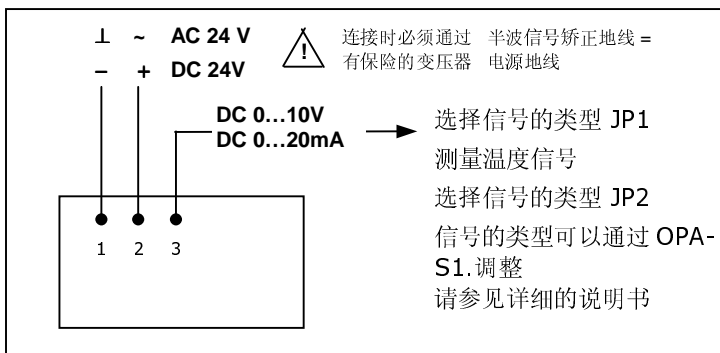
⊥ ~ AC 24 V
– + DC 24V

连接时必须通过 有保险的变压器

半波信号矫正地线 = 电源地线

DC 0…10V
DC 0…20mA

选择信号的类型 JP1
测量温度信号
选择信号的类型 JP2
信号的类型可以通过 OPA-S1.调整
请参见详细的说明书

1 2 3